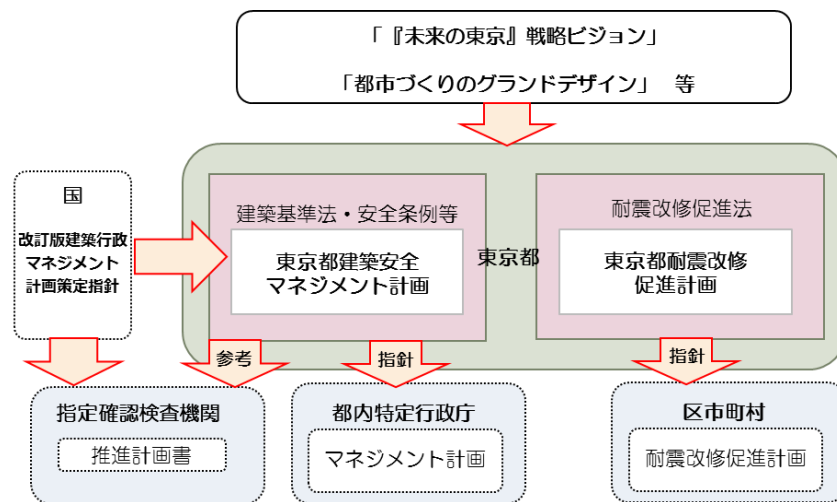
「『未来の東京』戦略ビジョン」

「都市づくりのグランドデザイン」　等

国

改訂版建築行政マネジメント計画策定指針

建築基準法・安全条例等

東京都建築安全マネジメント計画

東京都

耐震改修促進法

東京都耐震改修促進計画

参考

指針

指針

指定確認検査機関

推進計画書

都内特定行政庁

マネジメント計画

区市町村

耐震改修促進計画